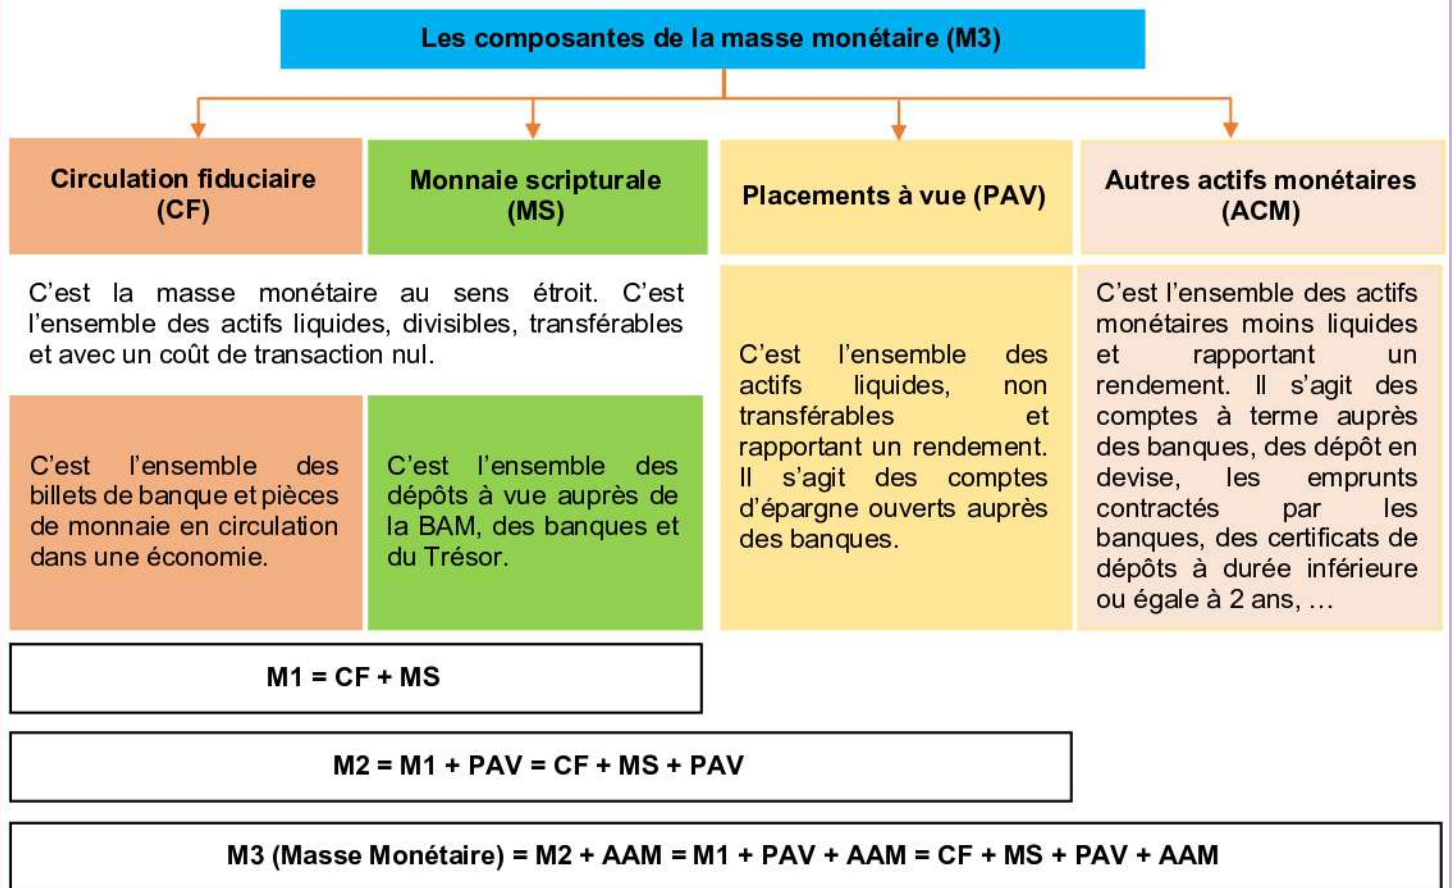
Les composantes de la masse monétaire (M3)

Circulation fiduciaire (CF)

Monnaie scripturale (MS)

Placements à vue (PAV)

Autres actifs monétaires (ACM)

C'est la masse monétaire au sens étroit. C'est l'ensemble des actifs liquides, divisibles, transférables et avec un coût de transaction nul.

C'est l'ensemble des billets de banque et pièces de monnaie en circulation dans une économie.

C'est l'ensemble des dépôts à vue auprès de la BAM, des banques et du Trésor.

C'est l'ensemble des actifs liquides, non transférables et rapportant un rendement. Il s'agit des comptes d'épargne ouverts auprès des banques.

C'est l'ensemble des actifs monétaires moins liquides et rapportant un rendement. Il s'agit des comptes à terme auprès des banques, des dépôt en devise, les emprunts contractés par les banques, des certificats de dépôts à durée inférieure ou égale à 2 ans, …

M1 = CF + MS

M2 = M1 + PAV = CF + MS + PAV

M3 (Masse Monétaire) = M2 + AAM = M1 + PAV + AAM = CF + MS + PAV + AAM